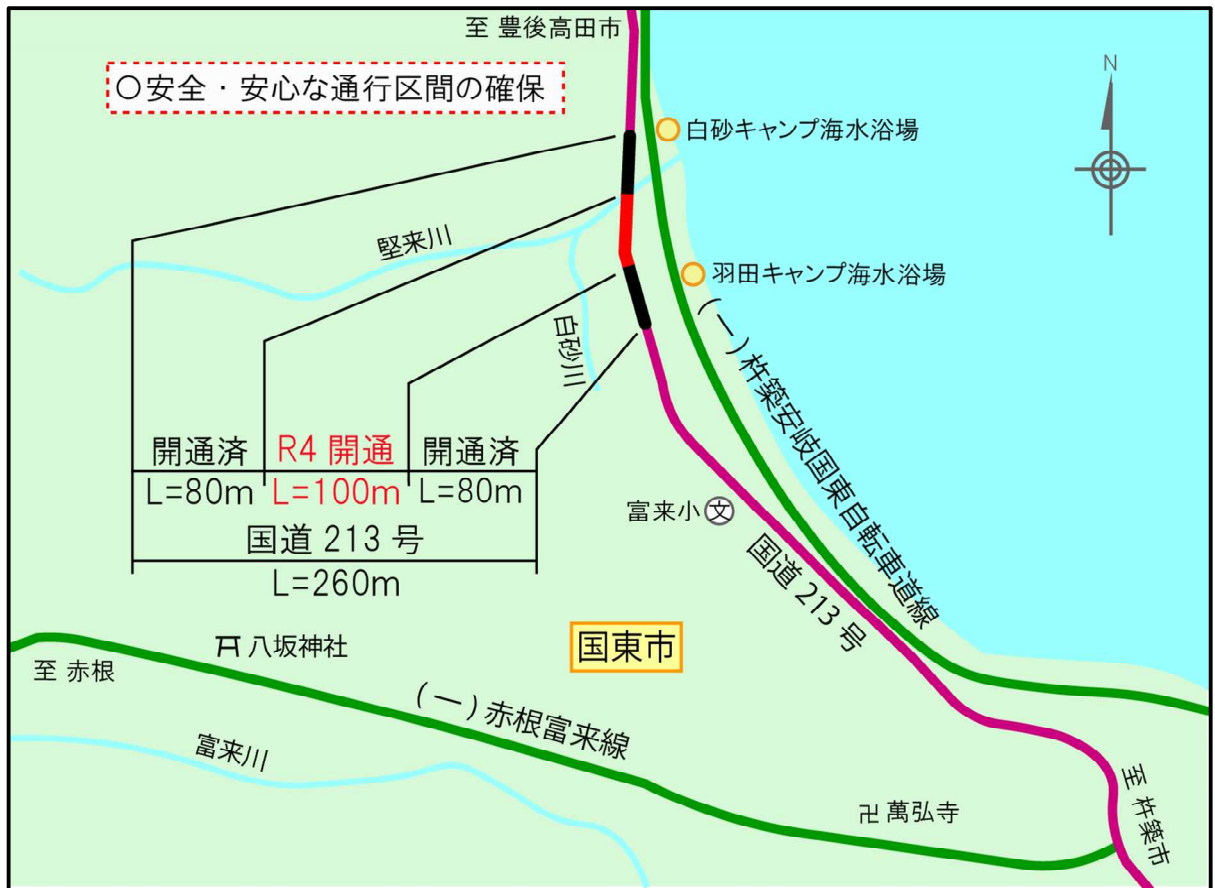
至 豊後高田市

○安全・安心な通行区間の確保

N

白砂キャンプ海水浴場

羽田キャンプ海水浴場

堅来川

白砂川

(一)杵築安岐国東自転車道線

| 開通済 | R4 開通 | 開通済 |
|---|---|---|
| L=80m | L=100m | L=80m |

国道 213 号
L=260m

富来小 文

国道 213 号

国東市

八坂神社

至 赤根

(一)赤根富来線

富来川

萬弘寺

至 杵築市